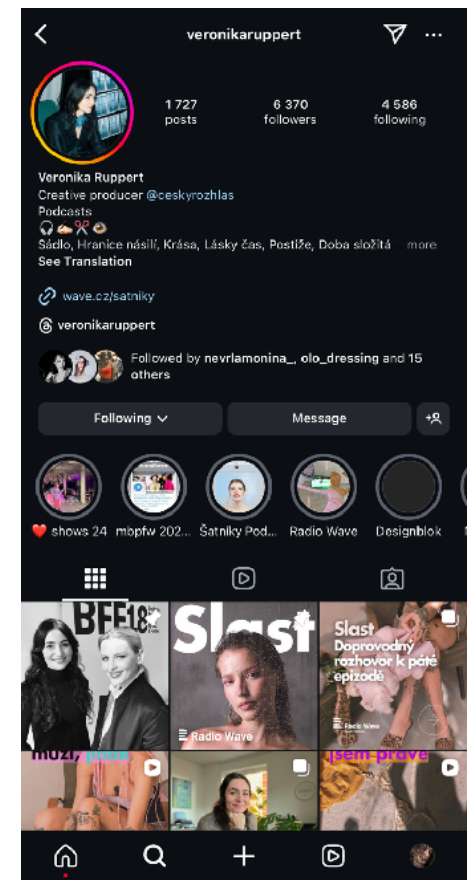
veronikaruppert

1 727 posts

6 370 followers

4 586 following

Veronika Ruppert
Creative producer @ceskyrozhlas
Podcasts
🎧✍️✂️🍩
Sádlo, Hranice násilí, Krása, Lásky čas, Postiže, Doba složitá ... more
See Translation

wave.cz/satniky

veronikaruppert

Followed by nevrlamonina_, olo_dressing and 15 others

Following

Message

❤️ shows 24

mbpfw 202...

Šatníky Pod...

Radio Wave

Designblok

BFF18

Slast

Radio Wave

Slast
Doprovodný rozhovor k páté epizodě

Radio Wave

muži, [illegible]

jsem prave